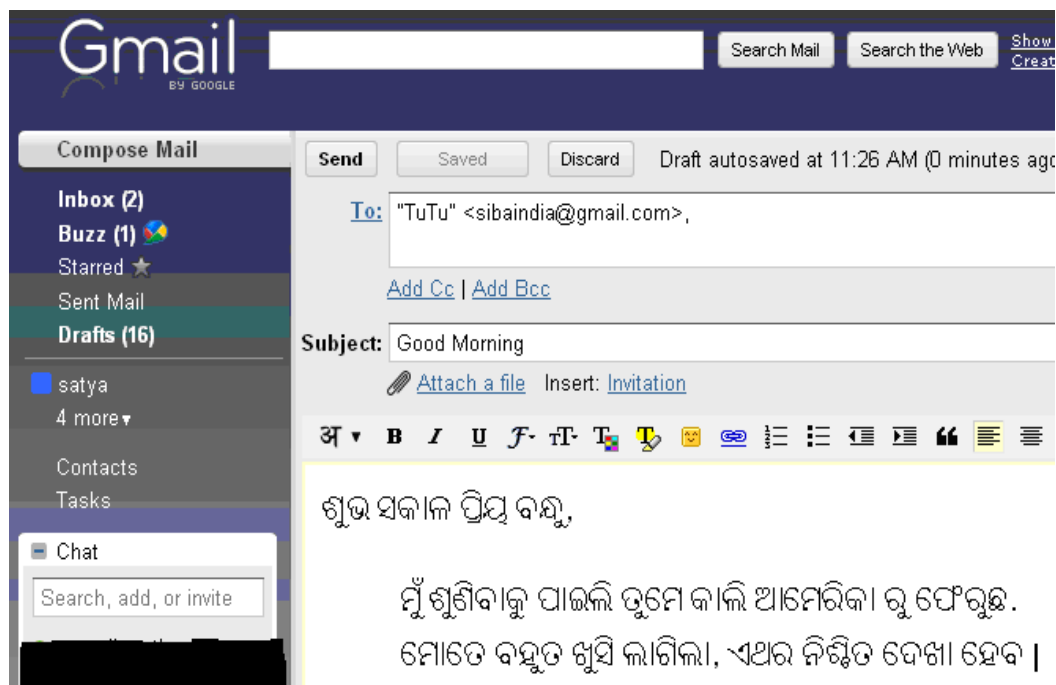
Gmail BY GOOGLE

Search Mail Search the Web Show Creat

Compose Mail

Inbox (2)
Buzz (1)
Starred
Sent Mail
Drafts (16)

satya
4 more▾

Contacts
Tasks

Chat
Search, add, or invite

Send Saved Discard Draft autosaved at 11:26 AM (0 minutes ago

To: "TuTu" <sibaindia@gmail.com>,

Add Cc | Add Bcc

Subject: Good Morning

Attach a file Insert: Invitation

ଶୁଭ ସକାଳ ପ୍ରିୟ ବନ୍ଧୁ,

ମୁଁ ଶୁଣିବାକୁ ପାଇଲି ତୁମେ କାଲି ଆମେରିକା ରୁ ଫେରୁଛ. ମୋତେ ବହୁତ ଖୁସି ଲାଗିଲା, ଏଥର ନିଶ୍ଚିତ ଦେଖା ହେବ |